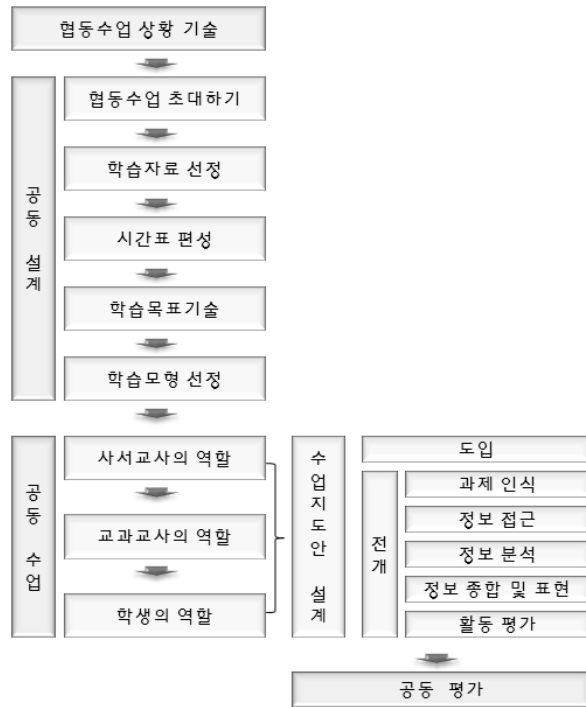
협동수업 상황 기술

공동 설계

협동수업 초대하기

학습자료 선정

시간표 편성

학습목표기술

학습모형 선정

공동 수업

사서교사의 역할

교과교사의 역할

학생의 역할

수업지도안 설계

도입

전개

과제 인식

정보 접근

정보 분석

정보 종합 및 표현

활동 평가

공동 평가